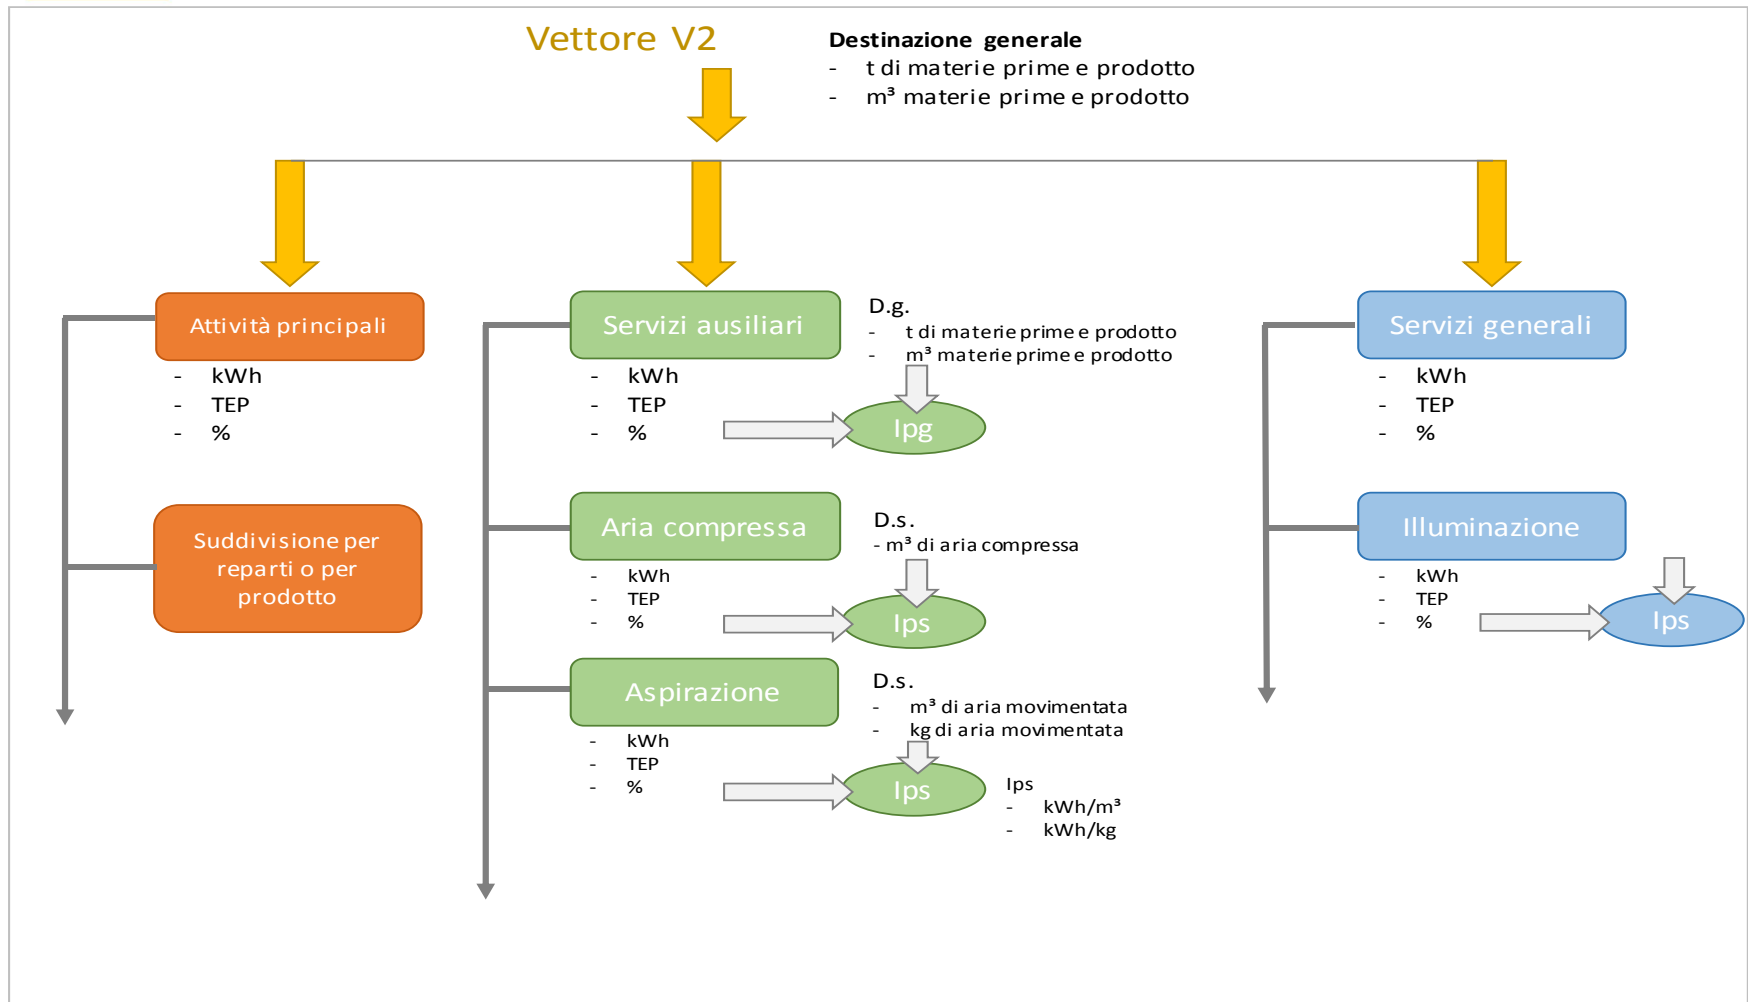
Vettore V2

**Destinazione generale**
- t di materie prime e prodotto
- m³ materie prime e prodotto

Attività principali
- kWh
- TEP
- %

Suddivisione per reparti o per prodotto

Servizi ausiliari
- kWh
- TEP
- %

D.g.
- t di materie prime e prodotto
- m³ materie prime e prodotto

Ipg

Aria compressa
- kWh
- TEP
- %

D.s.
- m³ di aria compressa

Ips

Aspirazione
- kWh
- TEP
- %

D.s.
- m³ di aria movimentata
- kg di aria movimentata

Ips

Ips
- kWh/m³
- kWh/kg

Servizi generali
- kWh
- TEP
- %

Illuminazione
- kWh
- TEP
- %

Ips